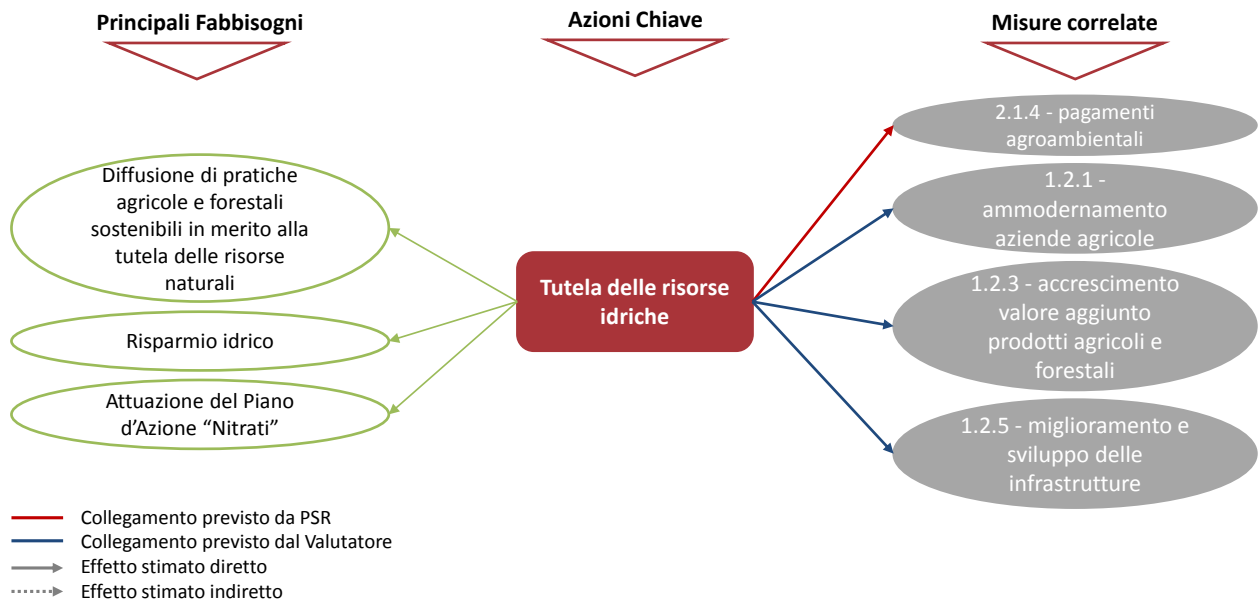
Principali Fabbisogni

Azioni Chiave

Misure correlate

Diffusione di pratiche agricole e forestali sostenibili in merito alla tutela delle risorse naturali

Risparmio idrico

Attuazione del Piano d'Azione "Nitrati"

Tutela delle risorse idriche

2.1.4 - pagamenti agroambientali

1.2.1 - ammodernamento aziende agricole

1.2.3 - accrescimento valore aggiunto prodotti agricoli e forestali

1.2.5 - miglioramento e sviluppo delle infrastrutture

Collegamento previsto da PSR
Collegamento previsto dal Valutatore
Effetto stimato diretto
Effetto stimato indiretto